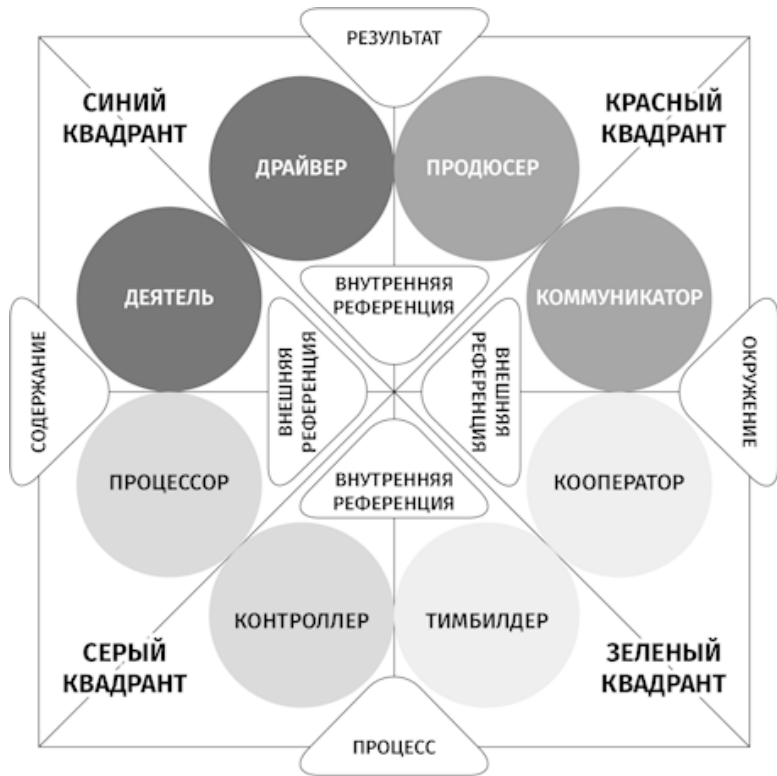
РЕЗУЛЬТАТ

СИНИЙ КВАДРАНТ

КРАСНЫЙ КВАДРАНТ

ДРАЙВЕР

ПРОДЮСЕР

ДЕЯТЕЛЬ

ВНУТРЕННЯЯ РЕФЕРЕНЦИЯ

КОММУНИКАТОР

СОДЕРЖАНИЕ

ВНЕШНЯЯ РЕФЕРЕНЦИЯ

ВНЕШНЯЯ РЕФЕРЕНЦИЯ

ОКРУЖЕНИЕ

ПРОЦЕССОР

ВНУТРЕННЯЯ РЕФЕРЕНЦИЯ

КООПЕРАТОР

КОНТРОЛЛЕР

ТИМБИЛДЕР

СЕРЫЙ КВАДРАНТ

ЗЕЛЕНЫЙ КВАДРАНТ

ПРОЦЕСС